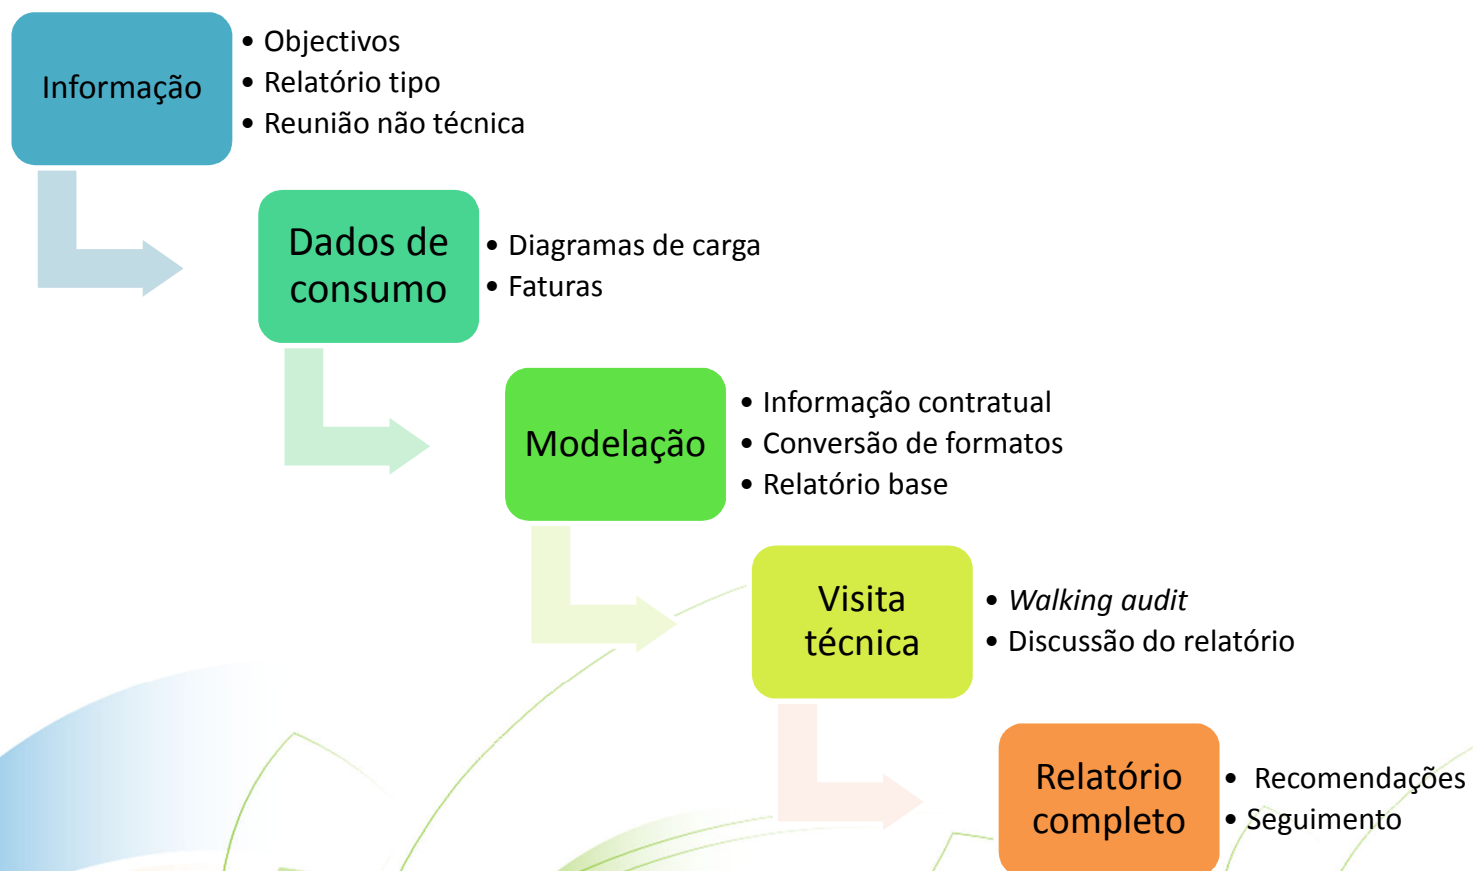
Informação

- Objectivos
- Relatório tipo
- Reunião não técnica

Dados de consumo

- Diagramas de carga
- Faturas

Modelação

- Informação contratual
- Conversão de formatos
- Relatório base

Visita técnica

- *Walking audit*
- Discussão do relatório

Relatório completo

- Recomendações
- Seguimento